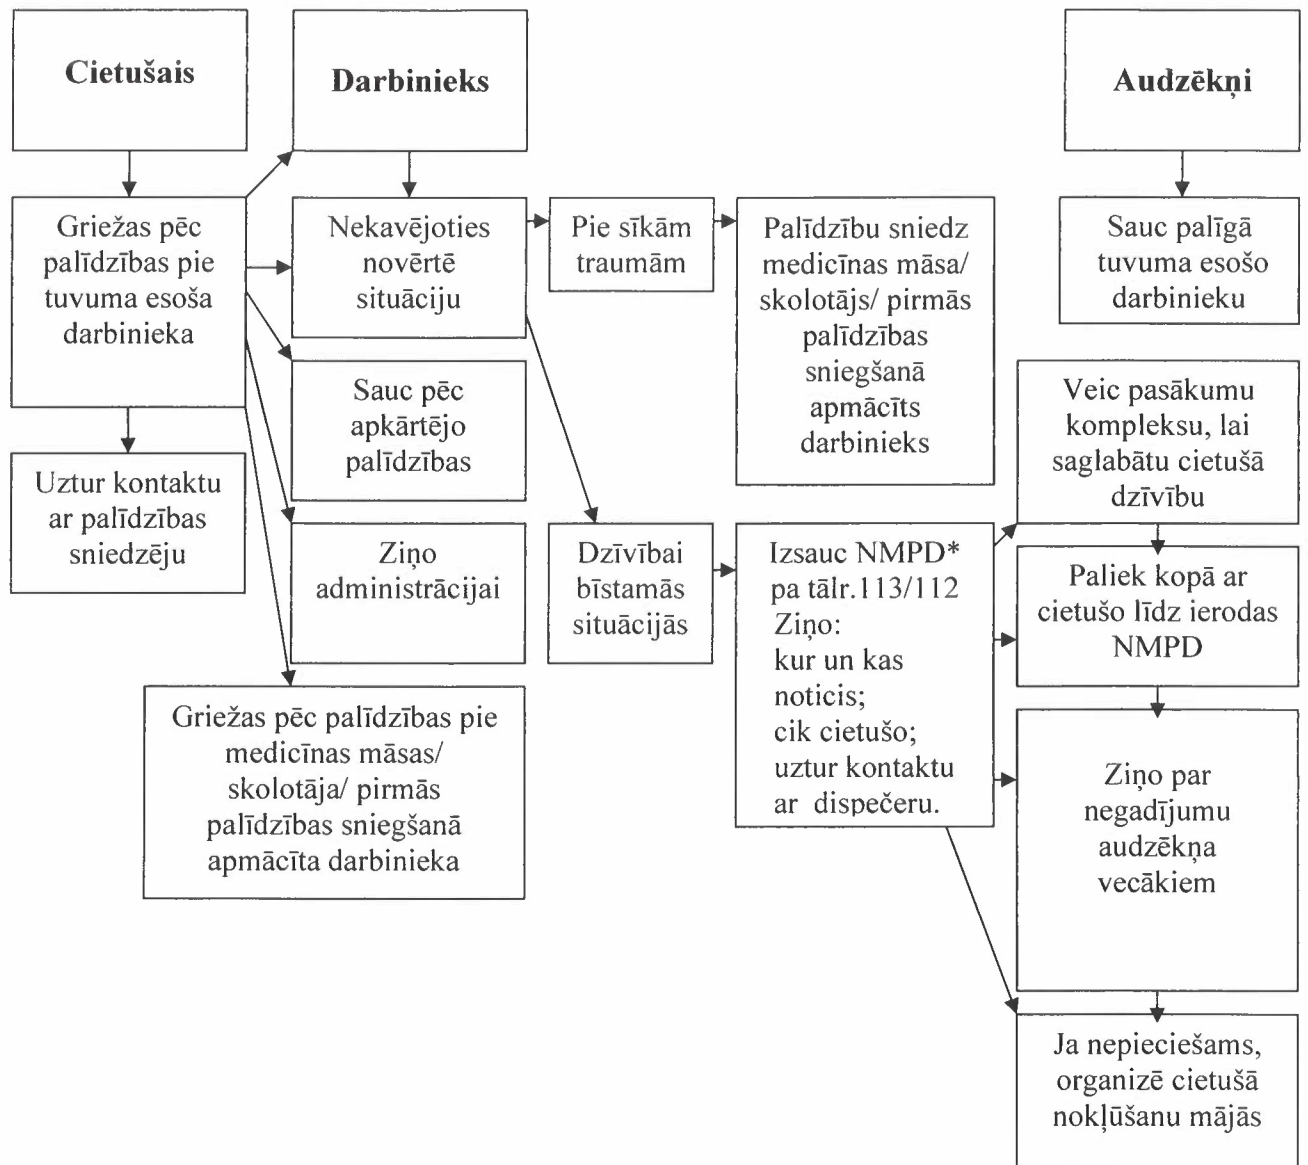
Cietušais

Darbinieks

Audzēkņi

Griežas pēc palīdzības pie tuvuma esoša darbinieka

Nekavējoties novērtē situāciju

Pie sīkām traumām

Palīdzību sniedz medicīnas māsa/ skolotājs/ pirmās palīdzības sniegšanā apmācīts darbinieks

Sauc palīgā tuvuma esošo darbinieku

Sauc pēc apkārtējo palīdzības

Uztur kontaktu ar palīdzības sniedzēju

Ziņo administrācijai

Dzīvībai bīstamās situācijās

Izsauc NMPD* pa tālr.113/112
Ziņo:
kur un kas noticis;
cik cietušo;
uztur kontaktu ar dispečeru.

Veic pasākumu kompleksu, lai saglabātu cietušā dzīvību

Paliek kopā ar cietušo līdz ierodas NMPD

Griežas pēc palīdzības pie medicīnas māsas/ skolotāja/ pirmās palīdzības sniegšanā apmācīta darbinieka

Ziņo par negadījumu audzēkņa vecākiem

Ja nepieciešams, organizē cietušā nokļūšanu mājās